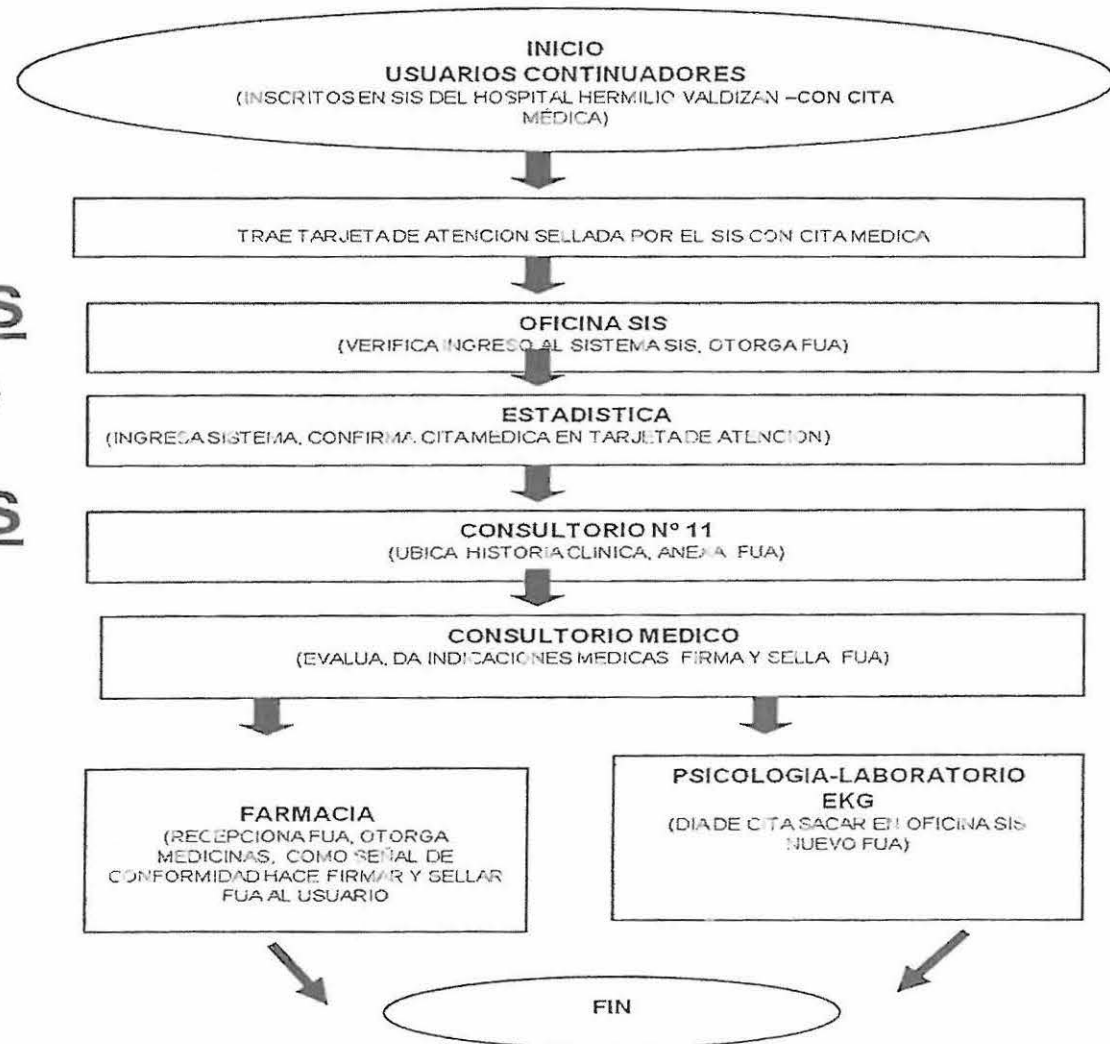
INICIO
USUARIOS CONTINUADORES
(INSCRITOS EN SIS DEL HOSPITAL HERMILIO VALDIZAN –CON CITA MÉDICA)

TRAE TARJETA DE ATENCION SELLADA POR EL SIS CON CITA MEDICA

OFICINA SIS
(VERIFICA INGRESO AL SISTEMA SIS, OTORGA FUA)

ESTADISTICA
(INGRESA SISTEMA, CONFIRMA CITA MEDICA EN TARJETA DE ATENCION)

CONSULTORIO Nº 11
(UBICA HISTORIA CLINICA, ANEXA FUA)

CONSULTORIO MEDICO
(EVALUA, DA INDICACIONES MEDICAS FIRMA Y SELLA FUA)

FARMACIA
(RECEPCIONA FUA, OTORGA MEDICINAS, COMO SEÑAL DE CONFORMIDAD HACE FIRMAR Y SELLAR FUA AL USUARIO

PSICOLOGIA-LABORATORIO
EKG
(DIA DE CITA SACAR EN OFICINA SIS NUEVO FUA)

FIN

S

S